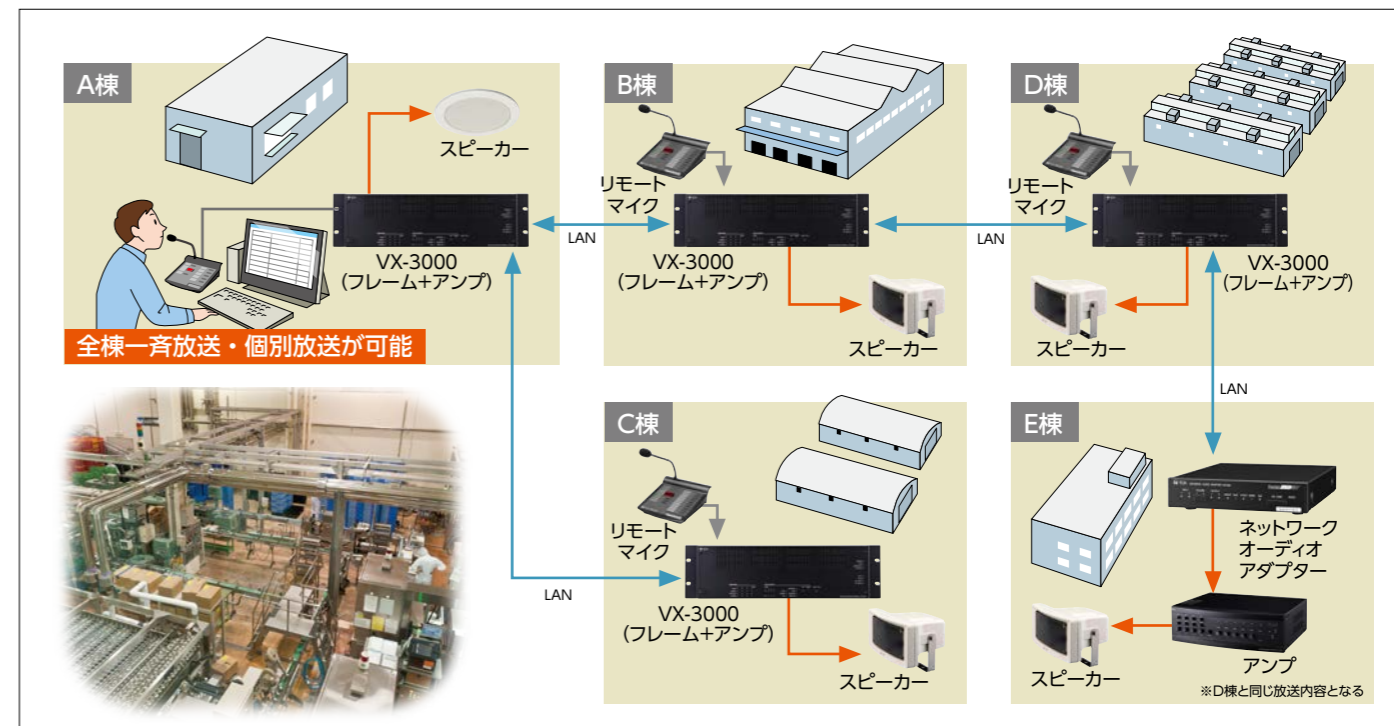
A棟

スピーカー

VX-3000
(フレーム+アンプ)

全棟一斉放送・個別放送が可能

LAN

B棟

リモート
マイク

VX-3000
(フレーム+アンプ)

スピーカー

LAN

D棟

リモート
マイク

VX-3000
(フレーム+アンプ)

スピーカー

LAN

C棟

リモート
マイク

VX-3000
(フレーム+アンプ)

スピーカー

LAN

E棟

ネットワーク
オーディオ
アダプター

アンプ

スピーカー

※D棟と同じ放送内容となる